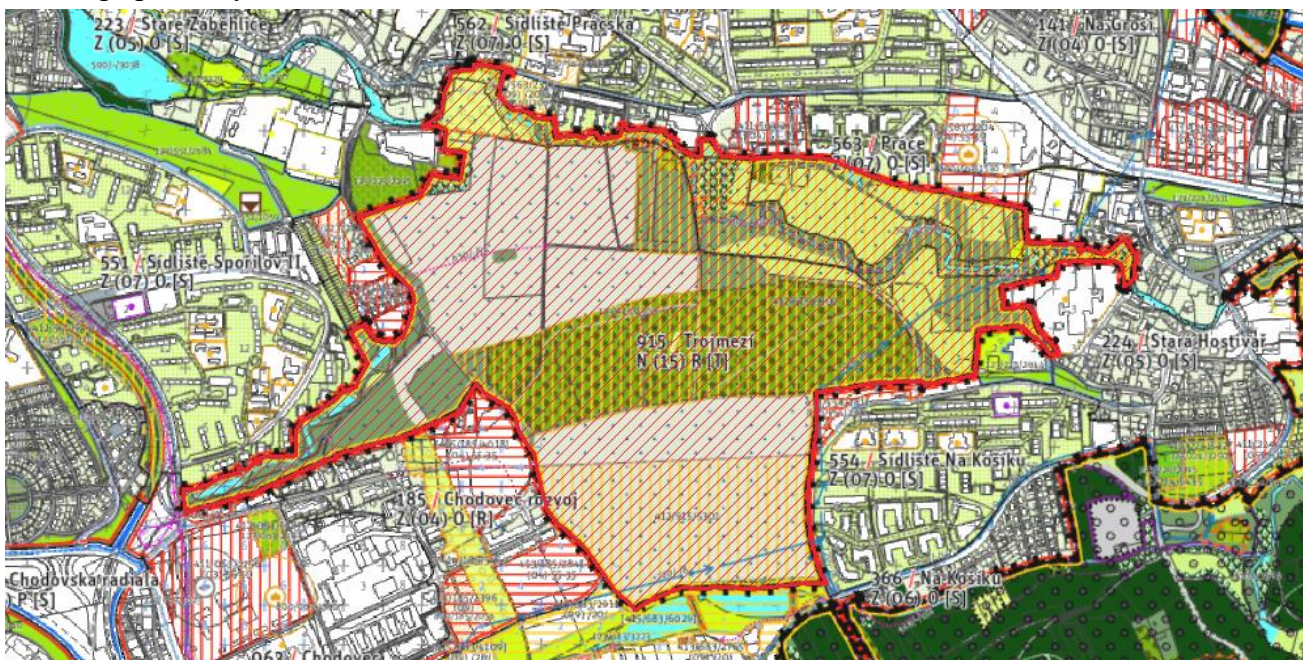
223 / Staré Záběhlice
Z (05) O [S]

562 / Sídliště Pražská
Z (07) O [S]

141 / Na Groši
Z (04) O [S]

563 / Práče
Z (07) O [S]

551 / Sídliště Spořilov II
Z (07) O [S]

915 / Trojmezí
N (15) R [T]

224 / Stará Hostivař
Z (05) O [S]

554 / Sídliště Na Košíku
Z (07) O [S]

185 / Chodovec rozvoj
Z (04) O [R]

Chodovská radiála
P [S]

366 / Na Košíku
Z (06) O [S]

063 / Chodovec